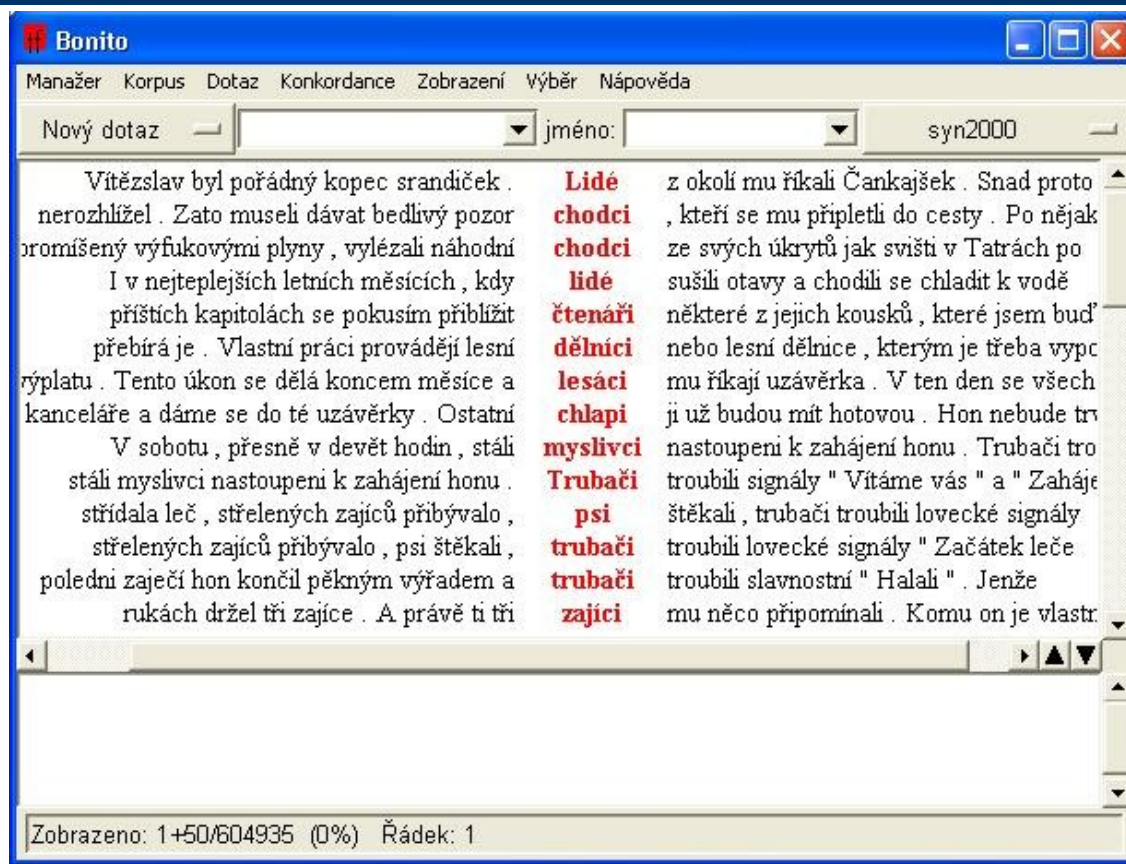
Bonito

Manažer Korpus Dotaz Konkordance Zobrazení Výběr Nápověda

Nový dotaz | jméno: | syn2000

| | | |
|---|---|---|
| Vítězslav byl pořádný kopec srandiček . | Lidé | z okolí mu říkali Čankajšek . Snad proto |
| nerozhlížel . Zato museli dávat bedlivý pozor | chodci | , kteří se mu připletli do cesty . Po nějak |
| promíšený výfukovými plyny , vylézali náhodní | chodci | ze svých úkrytů jak svišti v Tatrách po |
| I v nejteplejších letních měsících , kdy | lidé | sušili otavy a chodili se chladit k vodě |
| příštích kapitolách se pokusím přiblížit | čtenáři | některé z jejich kousků , které jsem buď |
| přebírá je . Vlastní práci provádějí lesní | dělníci | nebo lesní dělnice , kterým je třeba vypo |
| výplatu . Tento úkon se dělá koncem měsíce a | lesáci | mu říkají uzávěrka . V ten den se všech |
| kanceláře a dáme se do té uzávěrky . Ostatní | chlapi | ji už budou mít hotovou . Hon nebude trv |
| V sobotu , přesně v devět hodin , stáli | myslivci | nastoupeni k zahájení honu . Trubači tro |
| stáli myslivci nastoupeni k zahájení honu . | Trubači | troubili signály " Vítáme vás " a " Zaháje |
| střídala leč , střelených zajíců přibývalo , | psi | štěkali , trubači troubili lovecké signály |
| střelených zajíců přibývalo , psi štěkali , | trubači | troubili lovecké signály " Začátek leče |
| polední zaječí hon končil pěkným výřadem a | trubači | troubili slavnostní " Halali " . Jenže |
| rukách držel tři zajíce . A právě ti tři | zajíci | mu něco připomínali . Komu on je vlastn |

Zobrazeno: 1+50/604935 (0%) Řádek: 1